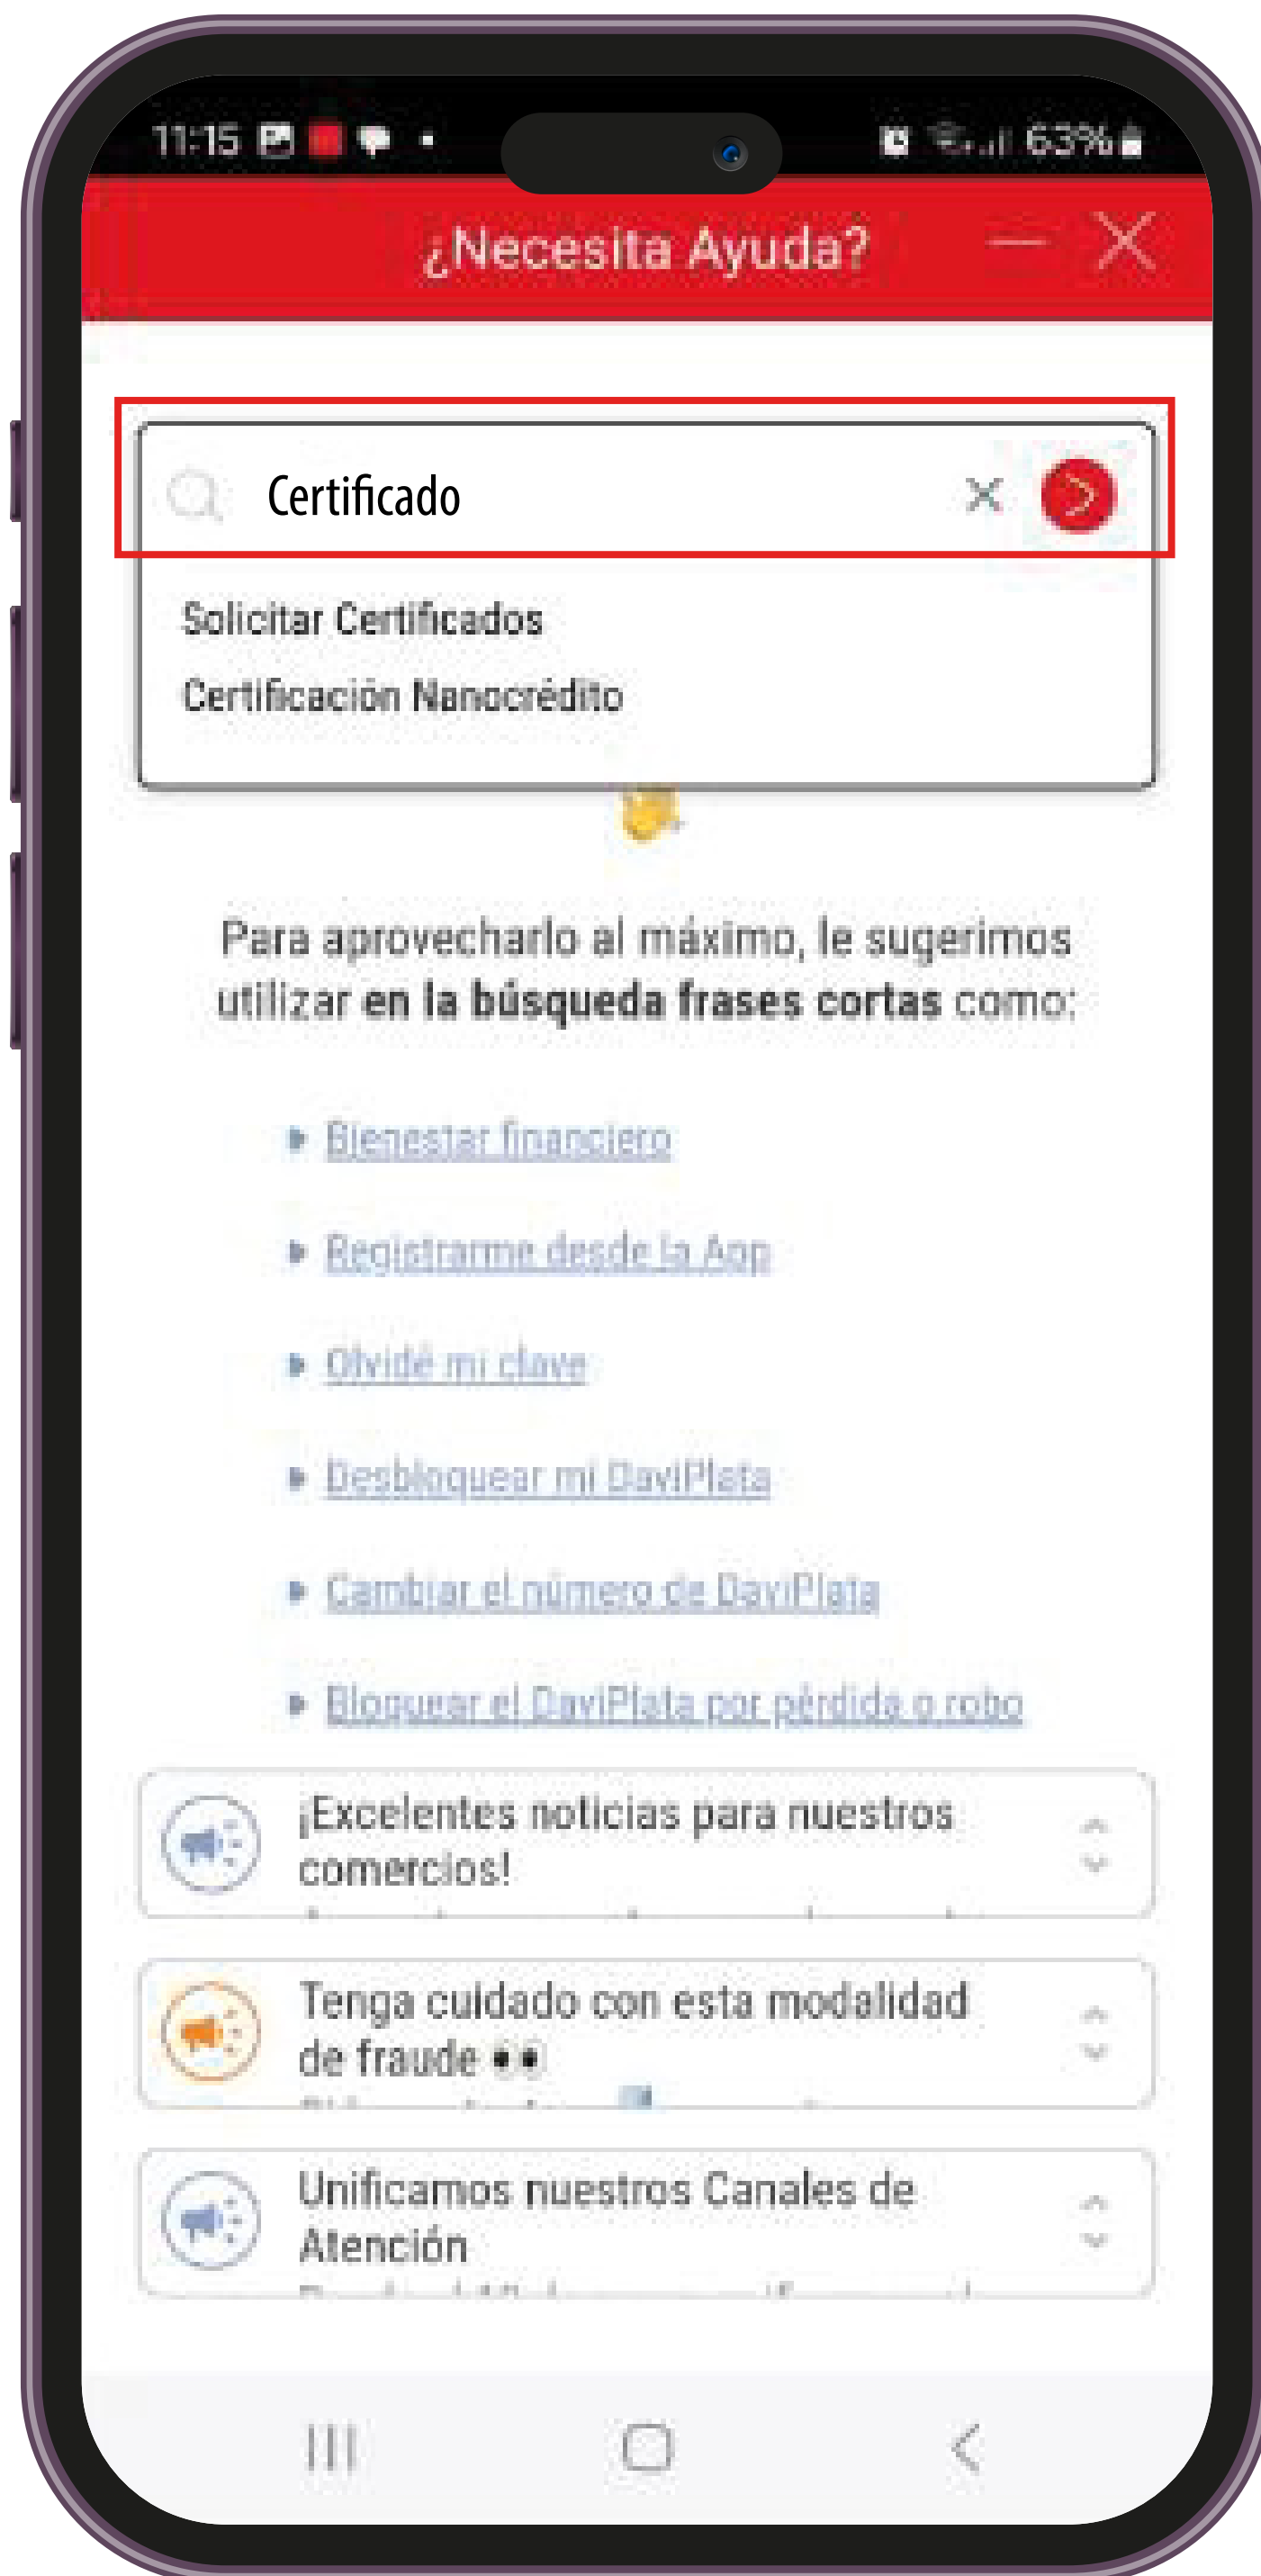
11:15 63%

¿Necesita Ayuda?

Certificado

Solicitar Certificados

Certificación Nanocrédito

Para aprovecharlo al máximo, le sugerimos utilizar **en la búsqueda frases cortas** como:

Bienestar financiero

Registrarme desde la App

Olvidé mi clave

Desbloquear mi DaviPlata

Cambiar el número de DaviPlata

Bloquear el DaviPlata por pérdida o robo

¡Excelentes noticias para nuestros comercios!

Tenga cuidado con esta modalidad de fraude

Unificamos nuestros Canales de Atención